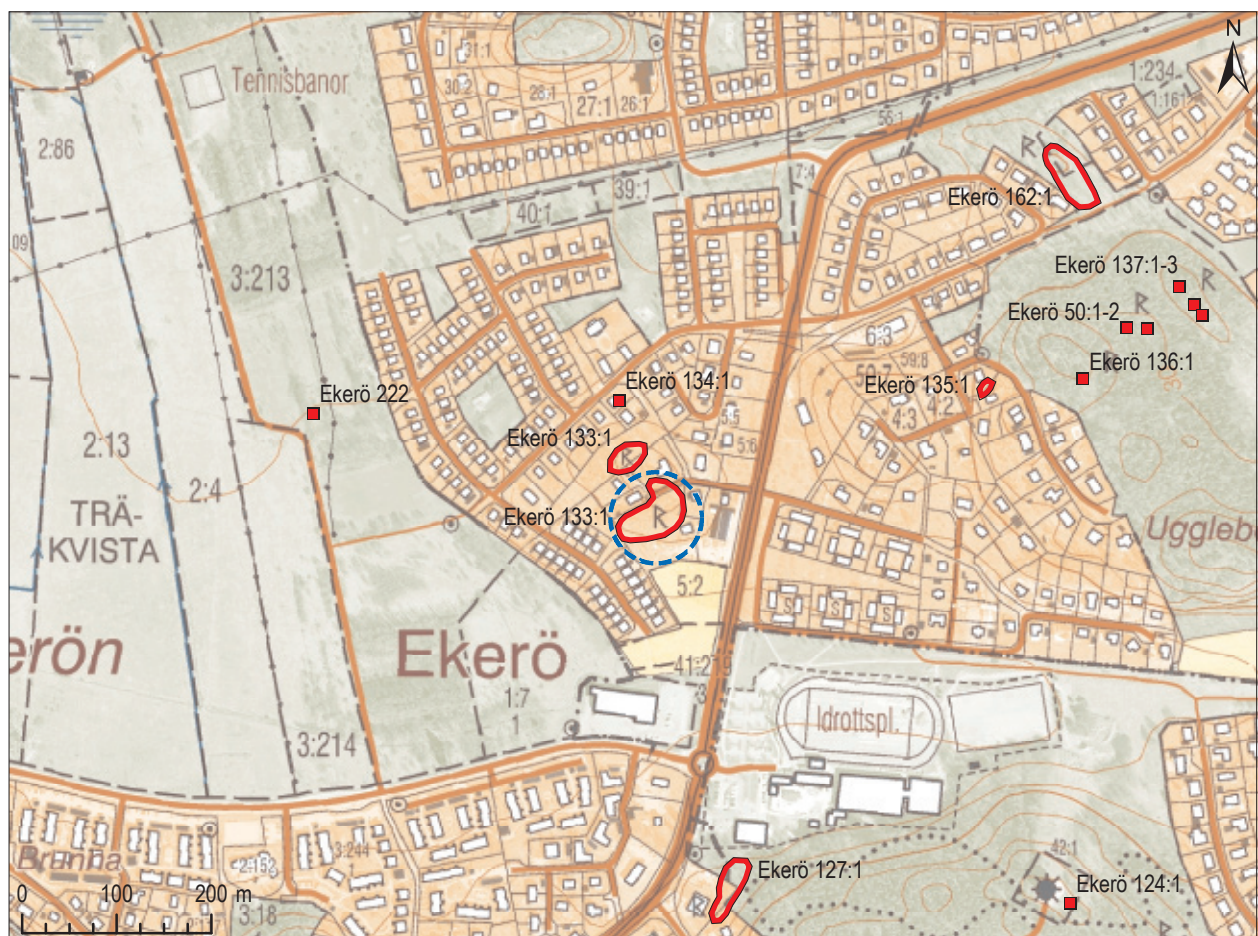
N

Tennisbanor

2:86

31:1
30:2
28:1
27:1
26:1

1:234
1:16

56:1

7:4

39:1

40:1

Ekerö 162:1

Ekerö 137:1-3

3:213

Ekerö 50:1-2

6:3

59:8

Ekerö 136:1

Ekerö 135:1

Ekerö 222

Ekerö 134:1

4:3
4:2

2:13

Ekerö 133:1

5:5
5:6

2:4

TRÄ-
KVISTA

Ekerö 133:1

Ugglebe

5:2

erön

Ekerö

41:215

1:7
1

Idrottspl.

3:214

3:244

2:152

Brunna

Ekerö 127:1

42:1

Ekerö 124:1

3:18

0
100
200 m